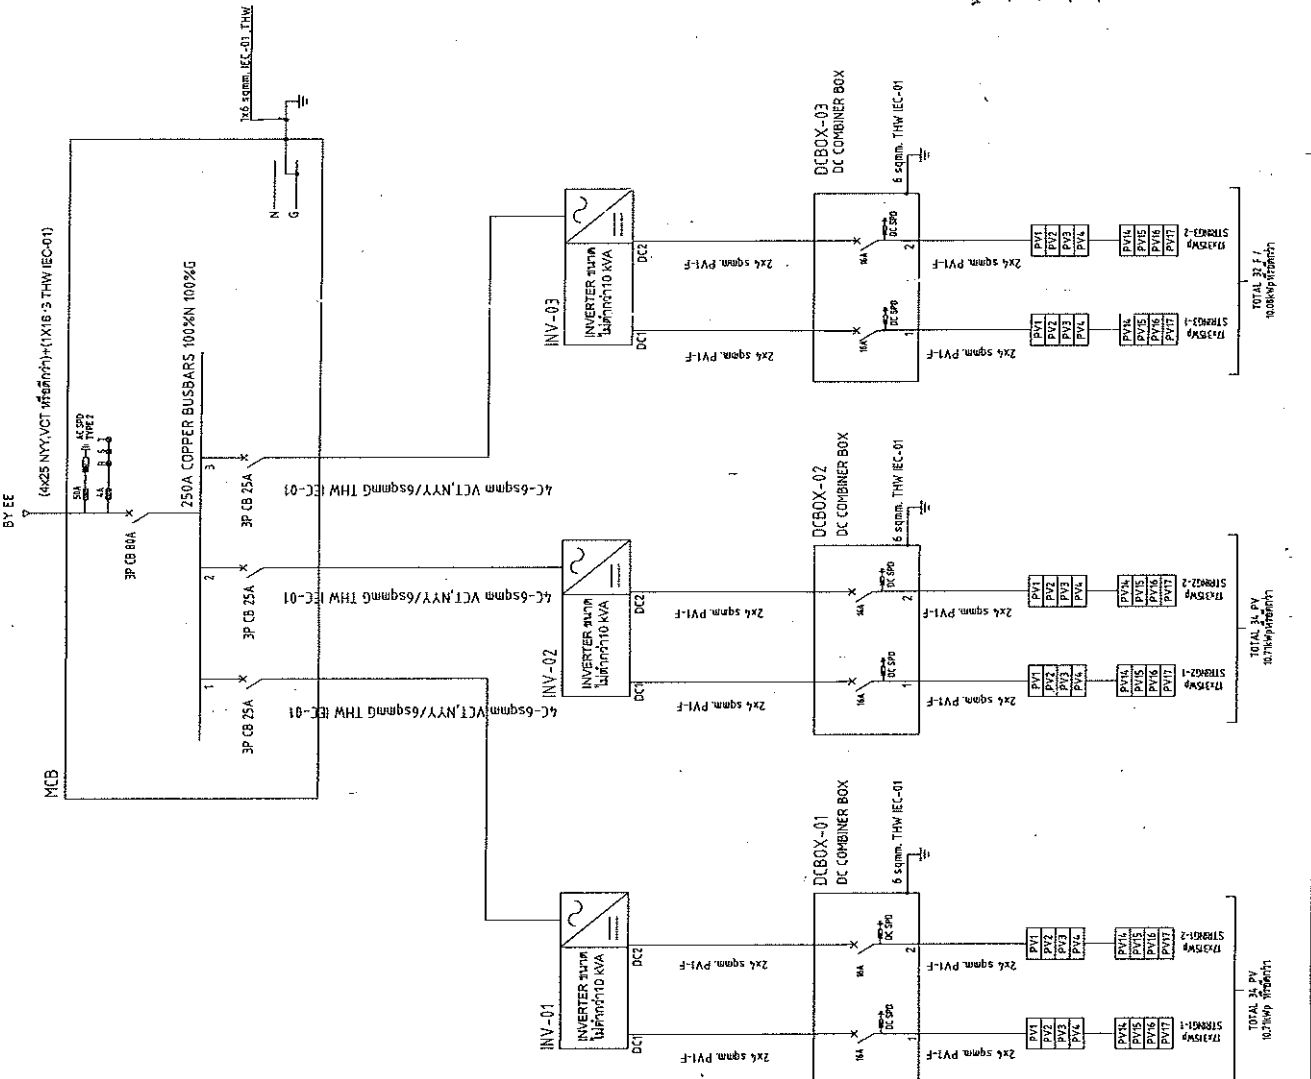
BY EE
(4x25 NYY,VCT หรือดีกว่า)+(1X16 3 THW IEC-01)
1X6 sqmm. IEC-01 THW
N
G
MCB
3P CB 80A
50A
4A
AC SPD TYPE 2
250A COPPER BUSBARS 100%N 100%G
3P CB 25A
3P CB 25A
3P CB 25A
1
2
3
4C-6sqmm VCT,NYY/6sqmmG THW IEC-01
4C-6sqmm VCT,NYY/6sqmmG THW IEC-01
4C-6sqmm VCT,NYY/6sqmmG THW IEC-01

INV-03
INVERTER ขนาด ไม่ต่ำกว่า10 kVA
DC1
DC2
2x4 sqmm. PV1-F
2x4 sqmm. PV1-F
DCBOX-03
DC COMBINER BOX
6 sqmm. THW IEC-01
16A
16A
DC SPD
DC SPD
1
2
2x4 sqmm. PV1-F
2x4 sqmm. PV1-F
PV1 PV2 PV3 PV4
PV14 PV15 PV16 PV17
PV1 PV2 PV3 PV4
PV14 PV15 PV16 PV17
STRING3-1 Wp
STRING3-2 Wp
TOTAL 32 PV
10.08kWp ไม่ต่ำกว่า

INV-02
INVERTER ขนาด ไม่ต่ำกว่า10 kVA
DC1
DC2
2x4 sqmm. PV1-F
2x4 sqmm. PV1-F
DCBOX-02
DC COMBINER BOX
6 sqmm. THW IEC-01
16A
16A
DC SPD
DC SPD
1
2
2x4 sqmm. PV1-F
2x4 sqmm. PV1-F
PV1 PV2 PV3 PV4
PV14 PV15 PV16 PV17
PV1 PV2 PV3 PV4
PV14 PV15 PV16 PV17
STRING2-1 Wp
STRING2-2 Wp
TOTAL 34 PV
10.71kWp ไม่ต่ำกว่า

INV-01
INVERTER ขนาด ไม่ต่ำกว่า10 kVA
DC1
DC2
2x4 sqmm. PV1-F
2x4 sqmm. PV1-F
DCBOX-01
DC COMBINER BOX
6 sqmm. THW IEC-01
16A
16A
DC SPD
DC SPD
1
2
2x4 sqmm. PV1-F
2x4 sqmm. PV1-F
PV1 PV2 PV3 PV4
PV14 PV15 PV16 PV17
PV1 PV2 PV3 PV4
PV14 PV15 PV16 PV17
STRING1-1 Wp
STRING1-2 Wp
TOTAL 34 PV
10.71kWp ไม่ต่ำกว่า